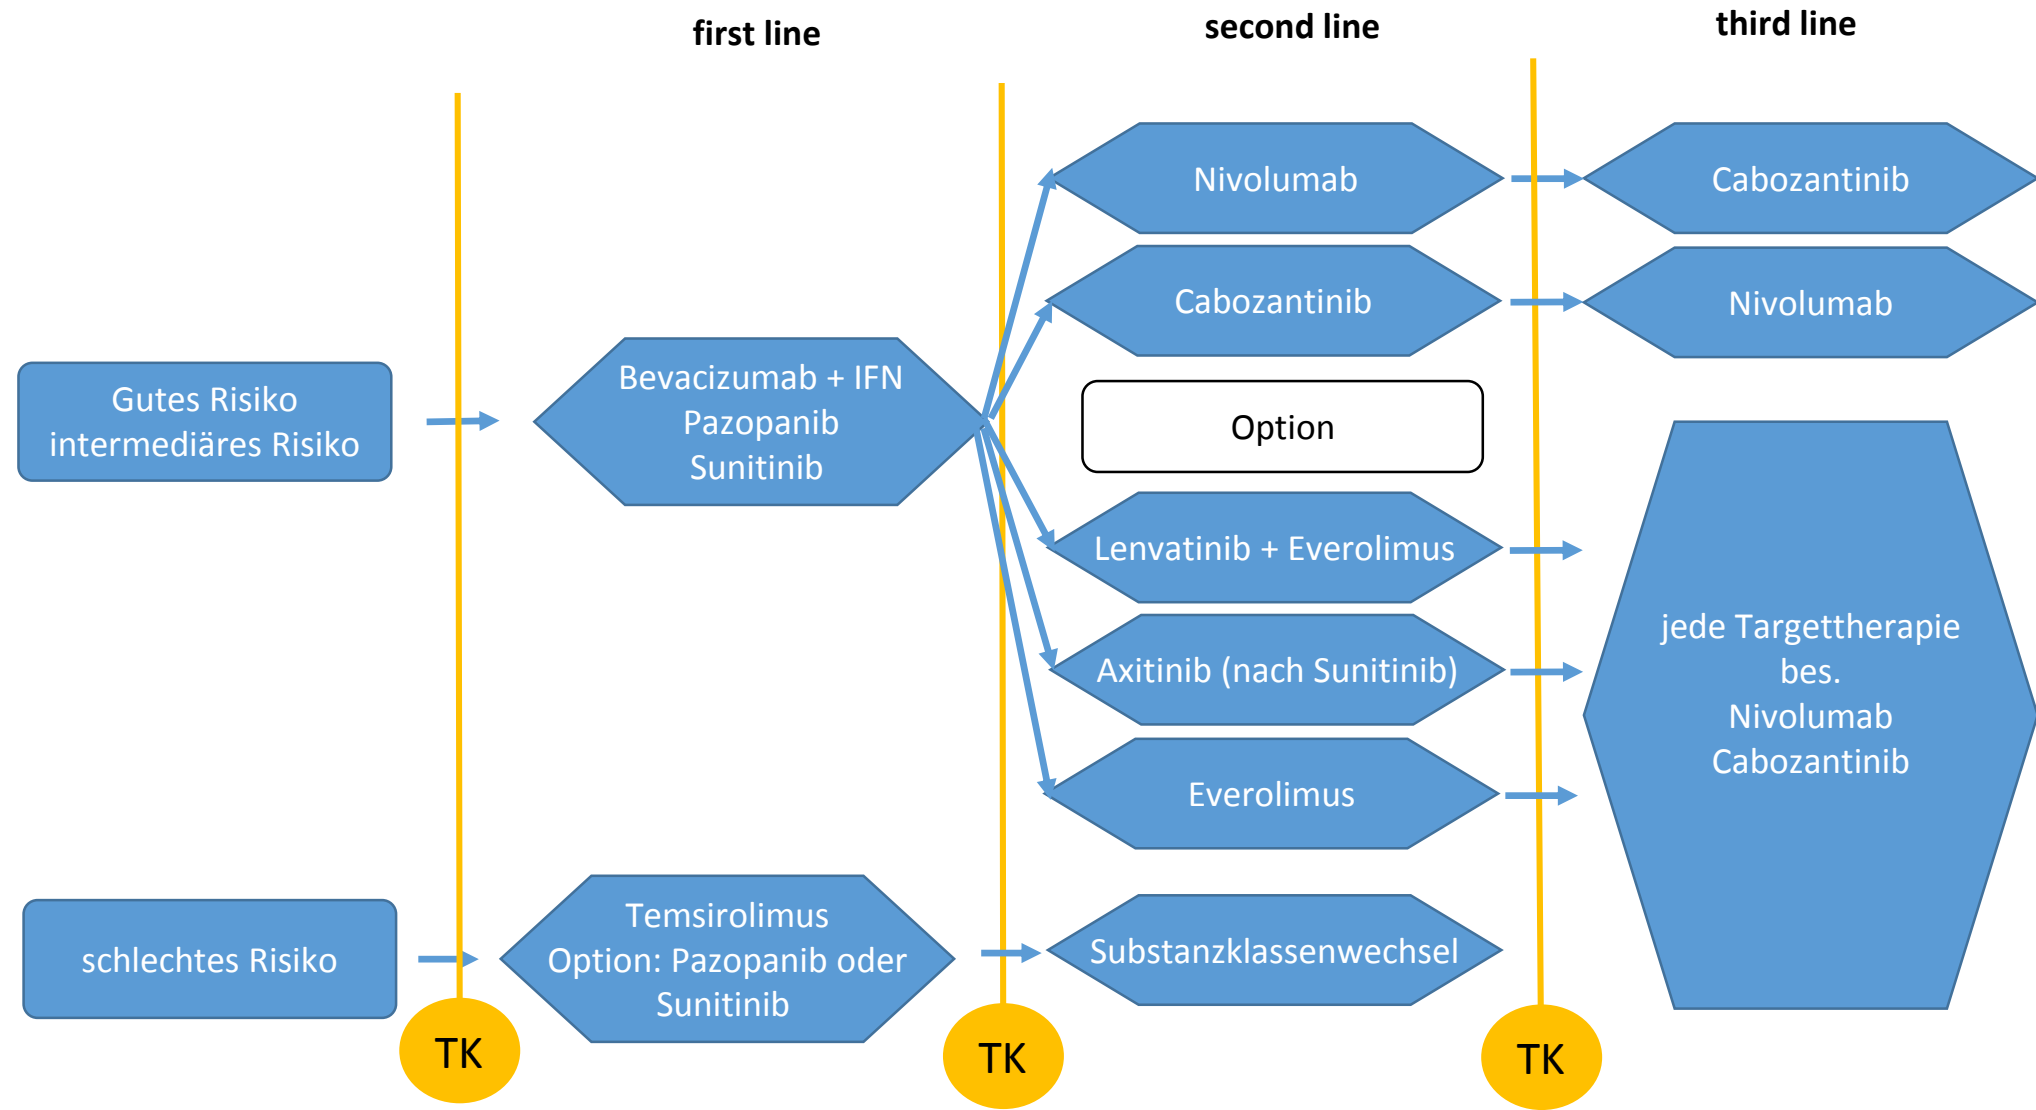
first line

second line

third line

Gutes Risiko intermediäres Risiko

Bevacizumab + IFN
Pazopanib
Sunitinib

Nivolumab

Cabozantinib

Option

Lenvatinib + Everolimus

Axitinib (nach Sunitinib)

Everolimus

Cabozantinib

Nivolumab

jede Targettherapie
bes.
Nivolumab
Cabozantinib

schlechtes Risiko

Temsirolimus
Option: Pazopanib oder Sunitinib

Substanzklassenwechsel

TK

TK

TK